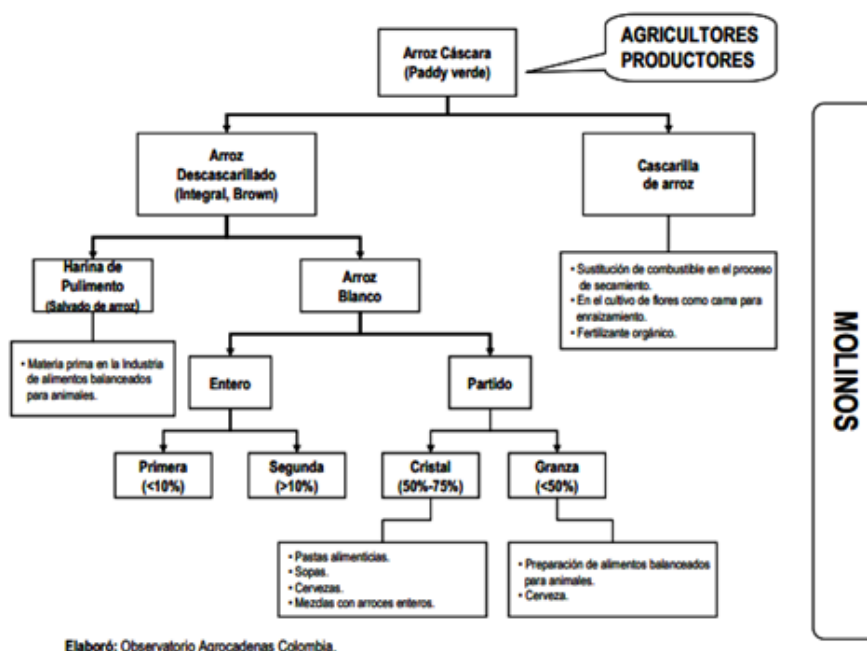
Arroz Cáscara (Paddy verde)

AGRICULTORES PRODUCTORES

Arroz Descascarillado (Integral, Brown)

Cascarilla de arroz

• Sustitución de combustible en el proceso de secamiento.
• En el cultivo de flores como cama para enraizamiento.
• Fertilizante orgánico.

Harina de Pulimento (Salvado de arroz)

• Materia prima en la Industria de alimentos balanceados para animales.

Arroz Blanco

Entero

Partido

Primera (<10%)

Segunda (>10%)

Cristal (50%-75%)

Granza (<50%)

• Pastas alimenticias.
• Sopas.
• Cervezas.
• Mezclas con arroces enteros.

• Preparación de alimentos balanceados para animales.
• Cerveza.

MOLINOS

Elaboró: Observatorio Agrocadenas Colombia.